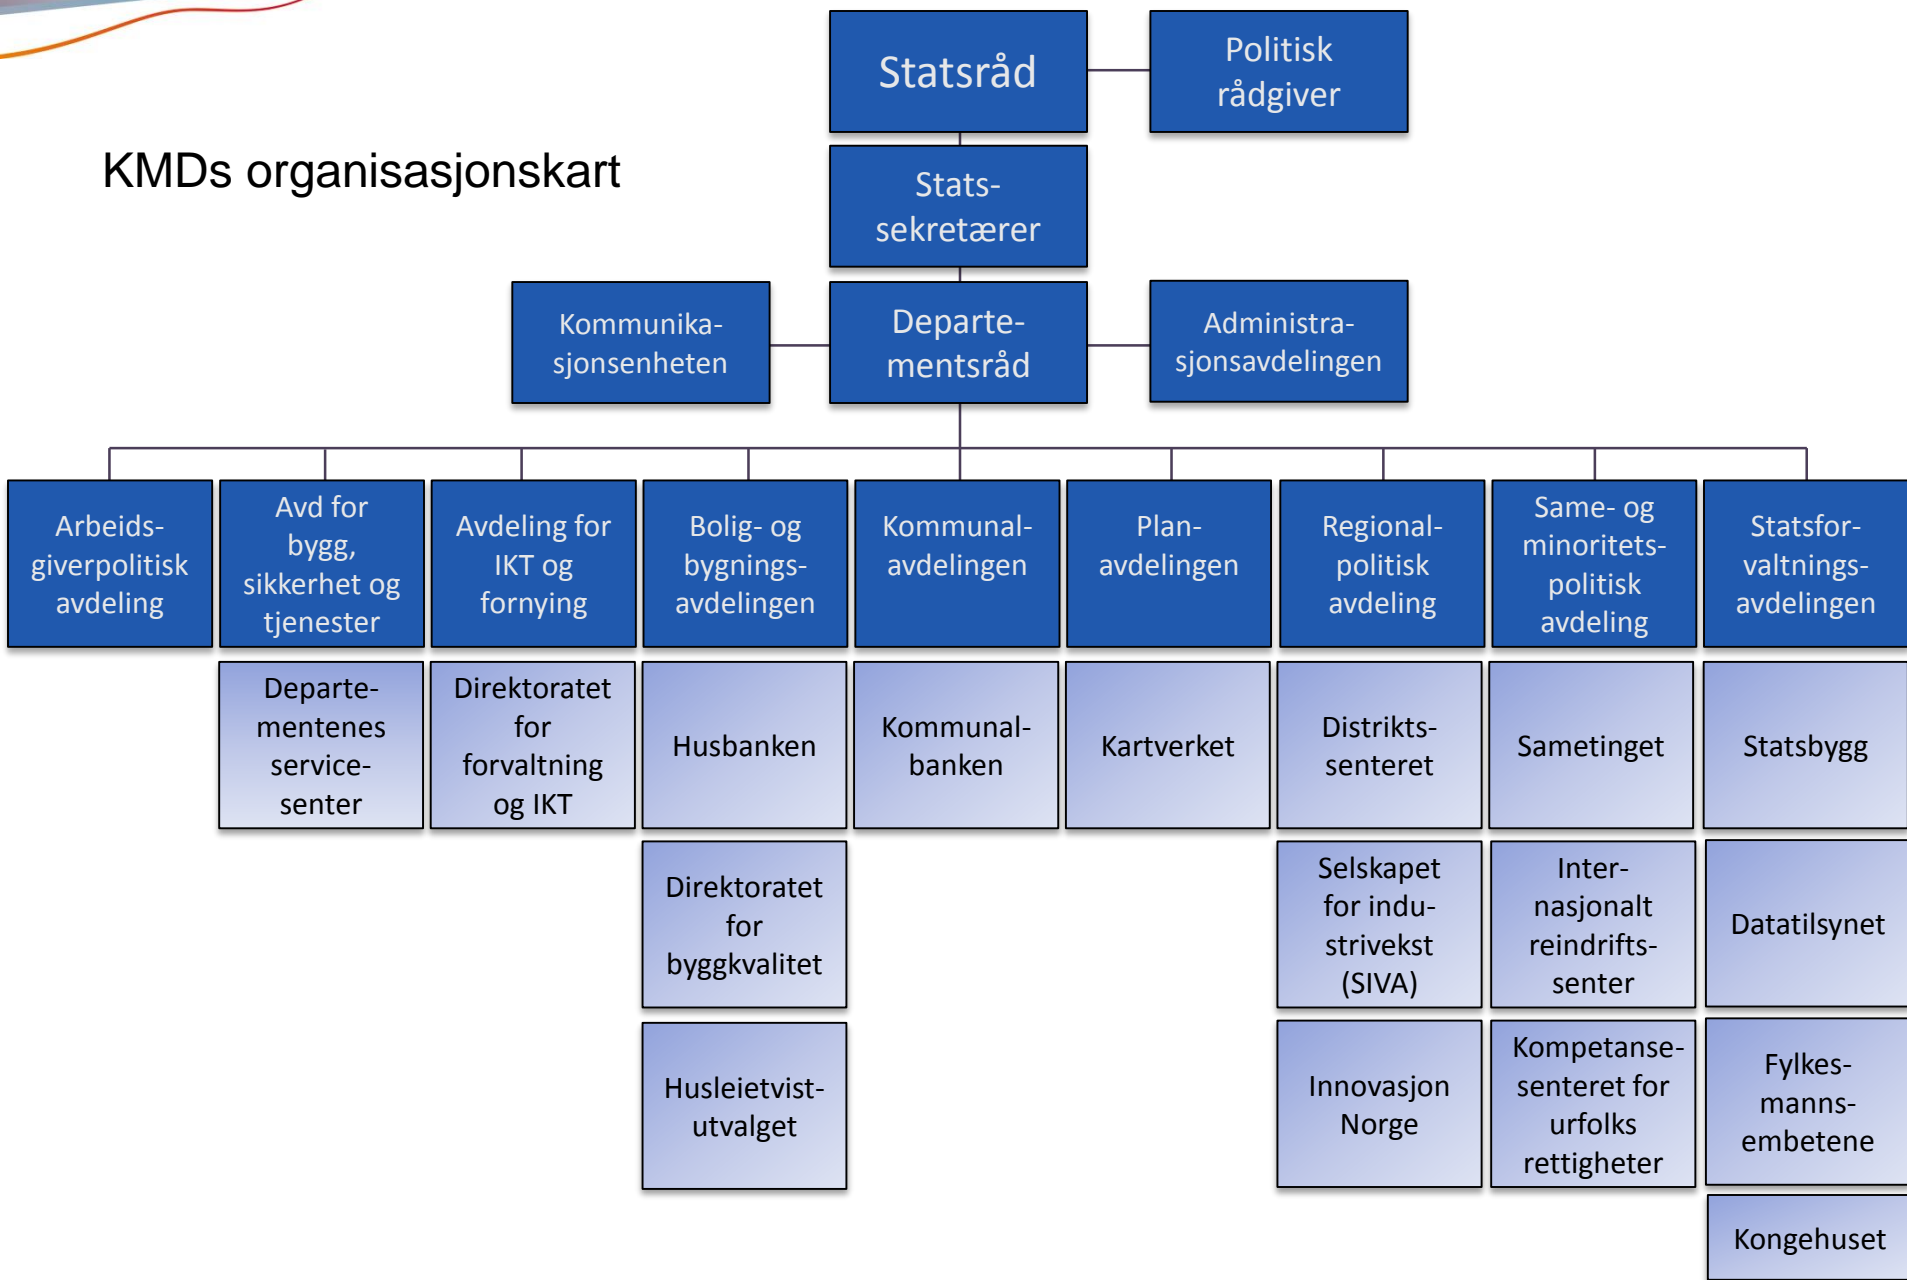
KMDs organisasjonskart

Statsråd

Politisk rådgiver

Stats-sekretærer

Kommunika-sjonsenheten

Departe-mentsråd

Administra-sjonsavdelingen

Arbeids-giverpolitisk avdeling

Avd for bygg, sikkerhet og tjenester

Avdeling for IKT og fornying

Bolig- og bygnings-avdelingen

Kommunal-avdelingen

Plan-avdelingen

Regional-politisk avdeling

Same- og minoritets-politisk avdeling

Statsfor-valtnings-avdelingen

Departe-mentenes service-senter

Direktoratet for forvaltning og IKT

Husbanken

Kommunal-banken

Kartverket

Distrikts-senteret

Sametinget

Statsbygg

Direktoratet for byggkvalitet

Selskapet for indu-strivekst (SIVA)

Inter-nasjonalt reindrifts-senter

Datatilsynet

Husleietvist-utvalget

Innovasjon Norge

Kompetanse-senteret for urfolks rettigheter

Fylkes-manns-embetene

Kongehuset